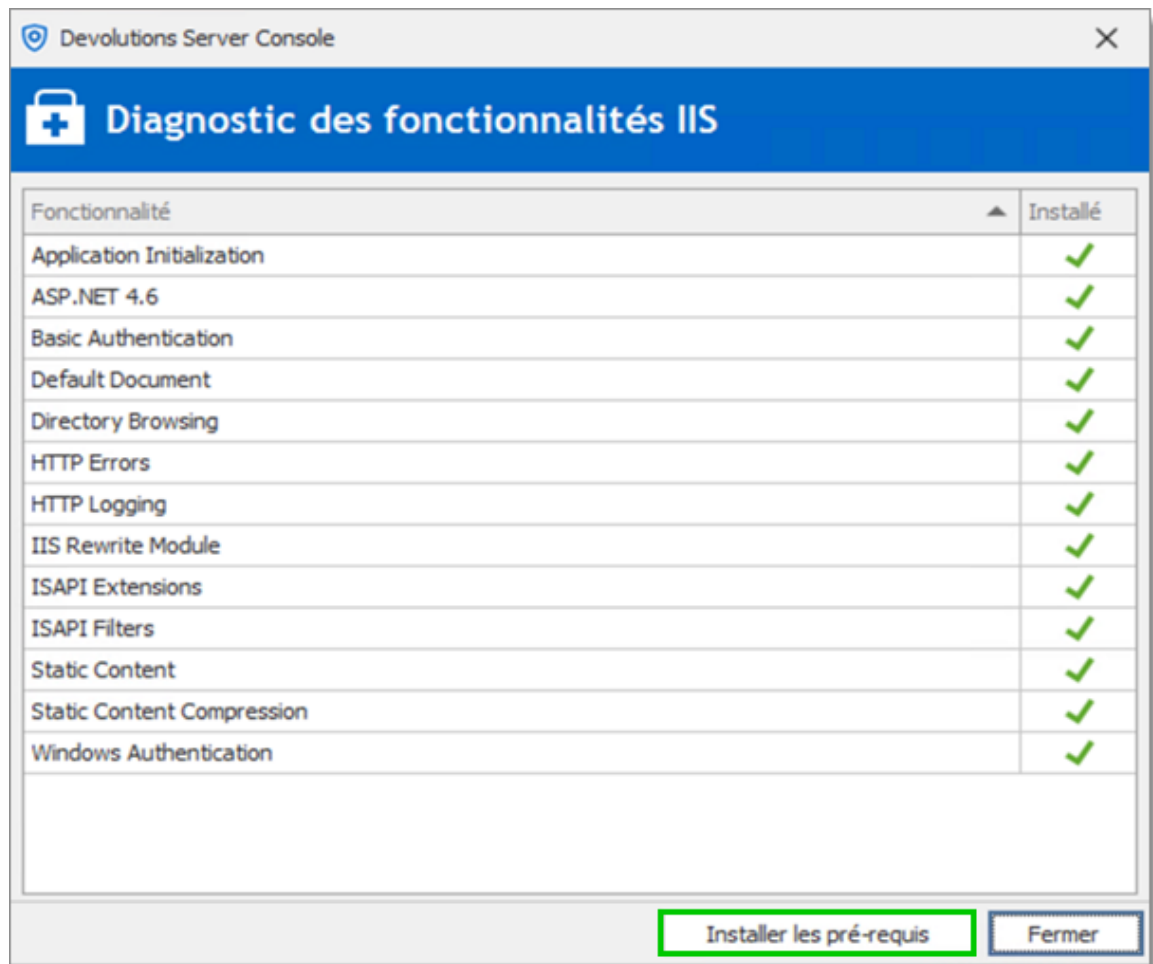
Devolutions Server Console

Diagnostic des fonctionnalités IIS

| Fonctionnalité | Installé |
|---|---|
| Application Initialization | ✓ |
| ASP.NET 4.6 | ✓ |
| Basic Authentication | ✓ |
| Default Document | ✓ |
| Directory Browsing | ✓ |
| HTTP Errors | ✓ |
| HTTP Logging | ✓ |
| IIS Rewrite Module | ✓ |
| ISAPI Extensions | ✓ |
| ISAPI Filters | ✓ |
| Static Content | ✓ |
| Static Content Compression | ✓ |
| Windows Authentication | ✓ |

Installer les pré-requis

Fermer